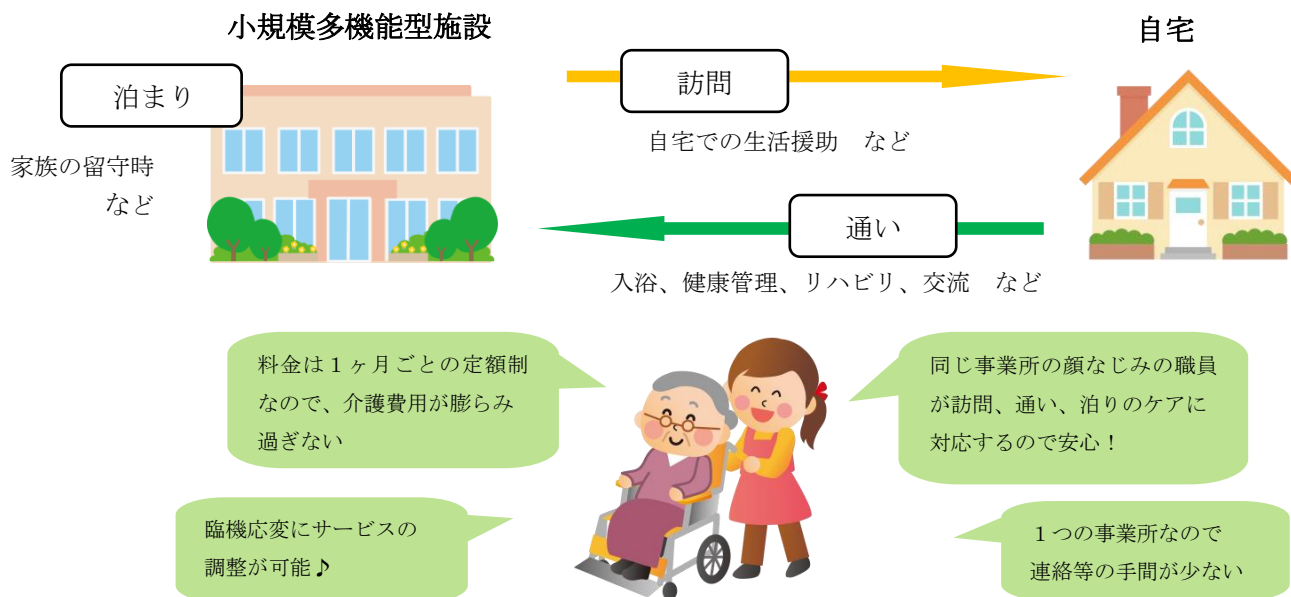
小規模多機能型施設

自宅

泊まり

家族の留守時
など

訪問

自宅での生活援助　など

通い

入浴、健康管理、リハビリ、交流　など

料金は１ヶ月ごとの定額制なので、介護費用が膨らみ過ぎない

同じ事業所の顔なじみの職員が訪問、通い、泊りのケアに対応するので安心！

臨機応変にサービスの調整が可能♪

１つの事業所なので
連絡等の手間が少ない